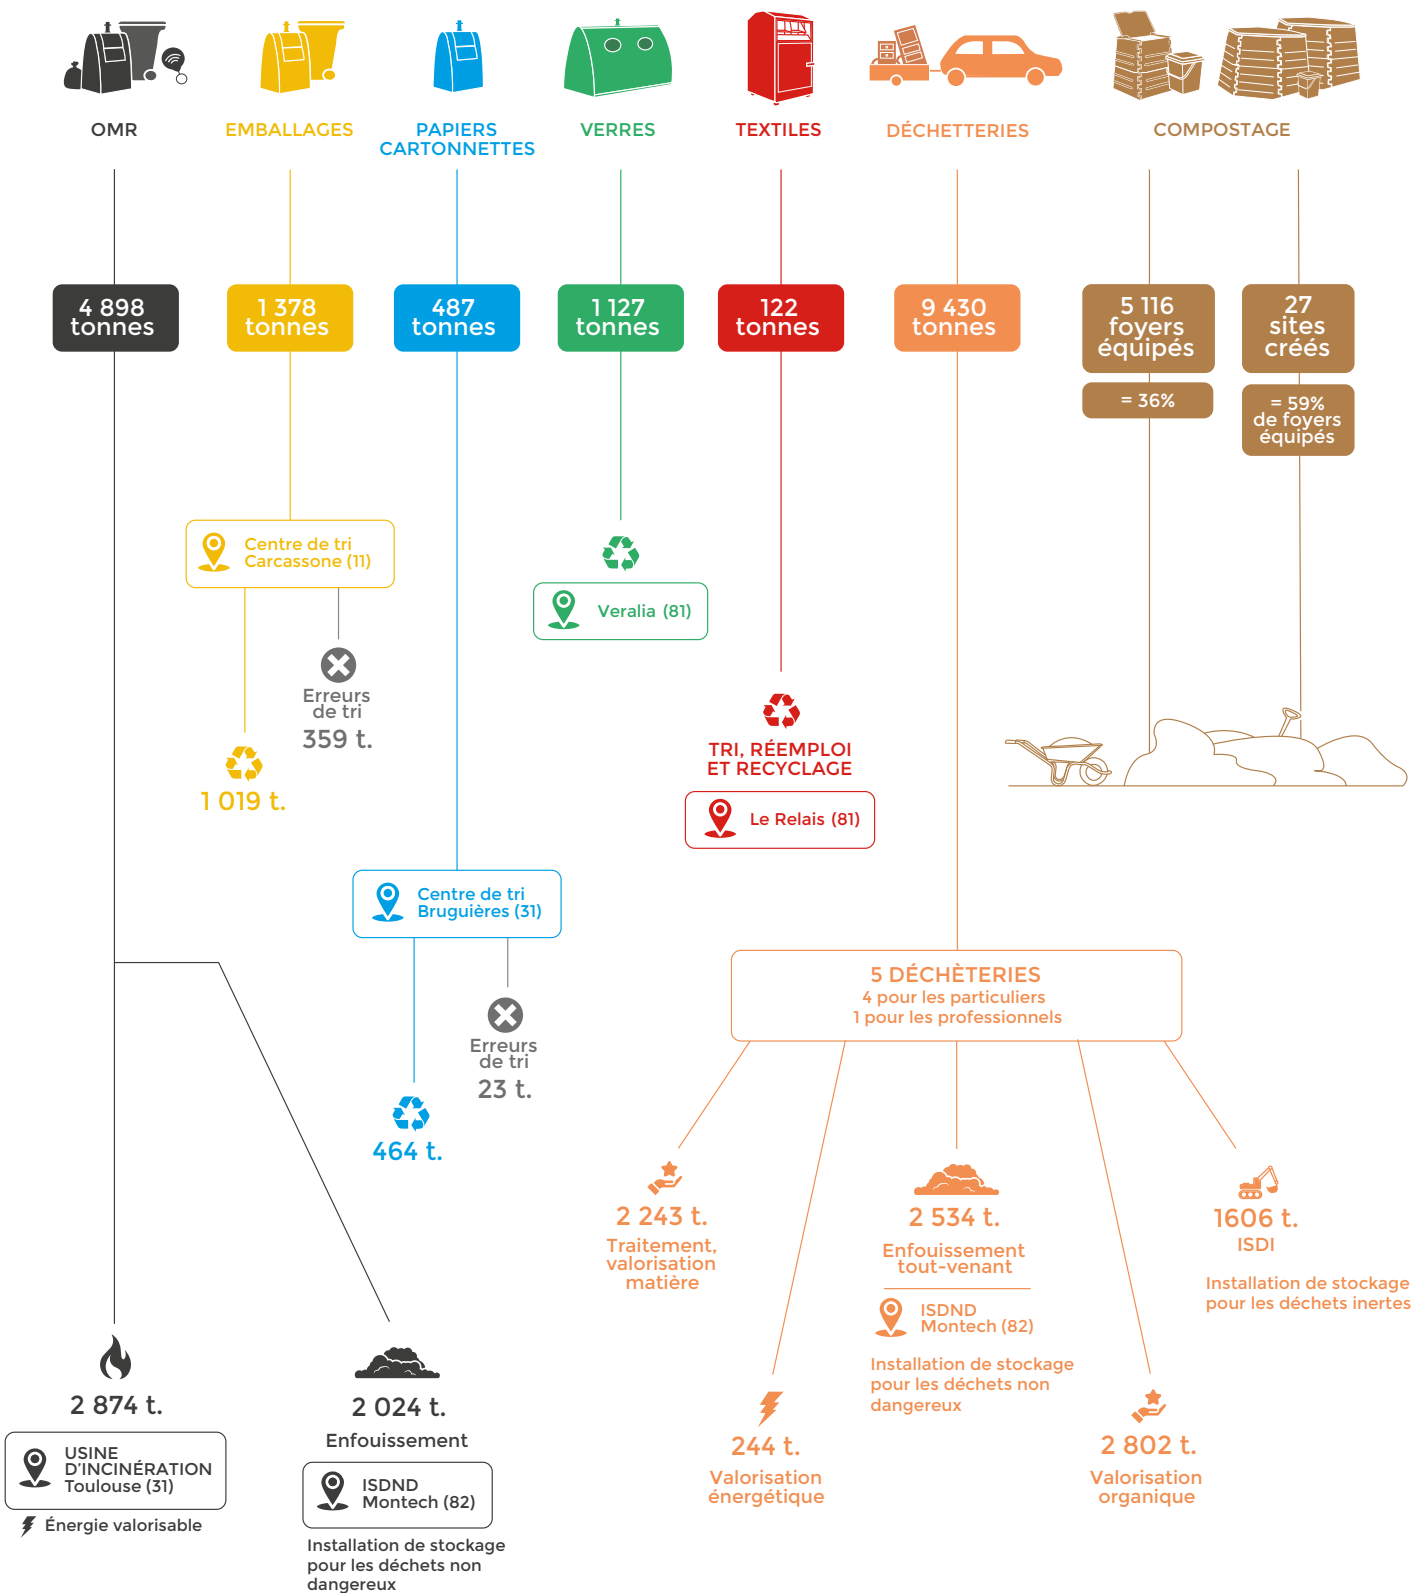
OMR

EMBALLAGES

PAPIERS CARTONNETTES

VERRES

TEXTILES

DÉCHETTERIES

COMPOSTAGE

4 898 tonnes

1 378 tonnes

487 tonnes

1 127 tonnes

122 tonnes

9 430 tonnes

5 116 foyers équipés

= 36%

27 sites créés

= 59% de foyers équipés

Centre de tri Carcassonne (11)

Erreurs de tri
359 t.

1 019 t.

Veralia (81)

TRI, RÉEMPLOI ET RECYCLAGE

Le Relais (81)

Centre de tri Bruguières (31)

Erreurs de tri
23 t.

464 t.

5 DÉCHÈTERIES
4 pour les particuliers
1 pour les professionnels

2 243 t.
Traitement, valorisation matière

2 534 t.
Enfouissement tout-venant

ISDND Montech (82)

Installation de stockage pour les déchets non dangereux

1606 t.
ISDI

Installation de stockage pour les déchets inertes

2 874 t.

USINE D'INCINÉRATION Toulouse (31)

Énergie valorisable

2 024 t.
Enfouissement

ISDND Montech (82)

Installation de stockage pour les déchets non dangereux

244 t.
Valorisation énergétique

2 802 t.
Valorisation organique